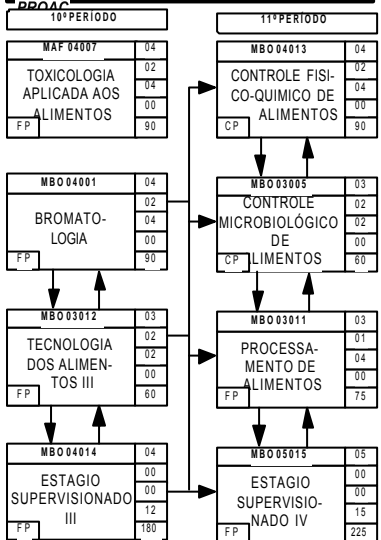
PROAC

10º PERÍODO

MAF 04007
04
02
04
00
90
TOXICOLOGIA APLICADA AOS ALIMENTOS
FP

MBO 04001
04
02
04
00
90
BROMATOLOGIA
FP

MBO 03012
03
02
02
00
60
TECNOLOGIA DOS ALIMENTOS III
FP

MBO 04014
04
00
00
12
180
ESTAGIO SUPERVISIONADO III
FP

11º PERÍODO

MBO 04013
04
02
04
00
90
CONTROLE FISICO-QUIMICO DE ALIMENTOS
CP

MBO 03005
03
02
02
00
60
CONTROLE MICROBIOLÓGICO DE ALIMENTOS
CP

MBO 03011
03
01
04
00
75
PROCESSAMENTO DE ALIMENTOS
FP

MBO 05015
05
00
00
15
225
ESTAGIO SUPERVISIONADO IV
FP